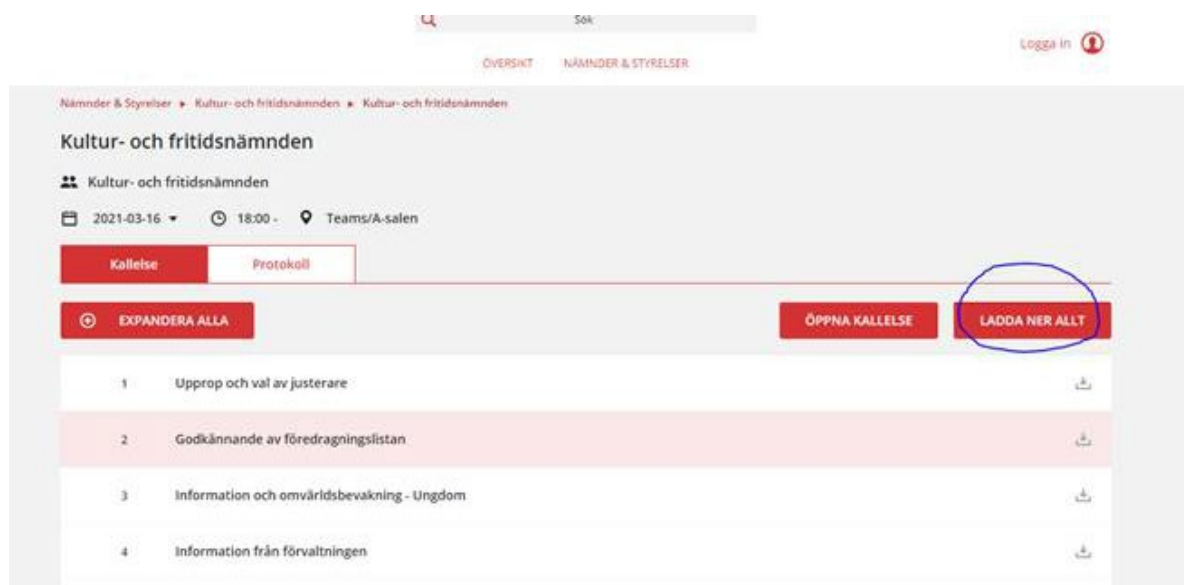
Sök

ÖVERSIKT NÄMNDER & STYRELSER

Logga in

Nämnder & Styrelser ▸ Kultur- och fritidsnämnden ▸ Kultur- och fritidsnämnden

Kultur- och fritidsnämnden

Kultur- och fritidsnämnden

2021-03-16 ▾ 18:00 - Teams/A-salen

Kallelse Protokoll

EXPANDERA ALLA

ÖPPNA KALLELSE

LADDA NER ALLT

1 Upprop och val av justerare

2 Godkännande av föredragningslistan

3 Information och omvärldsbevakning - Ungdom

4 Information från förvaltningen